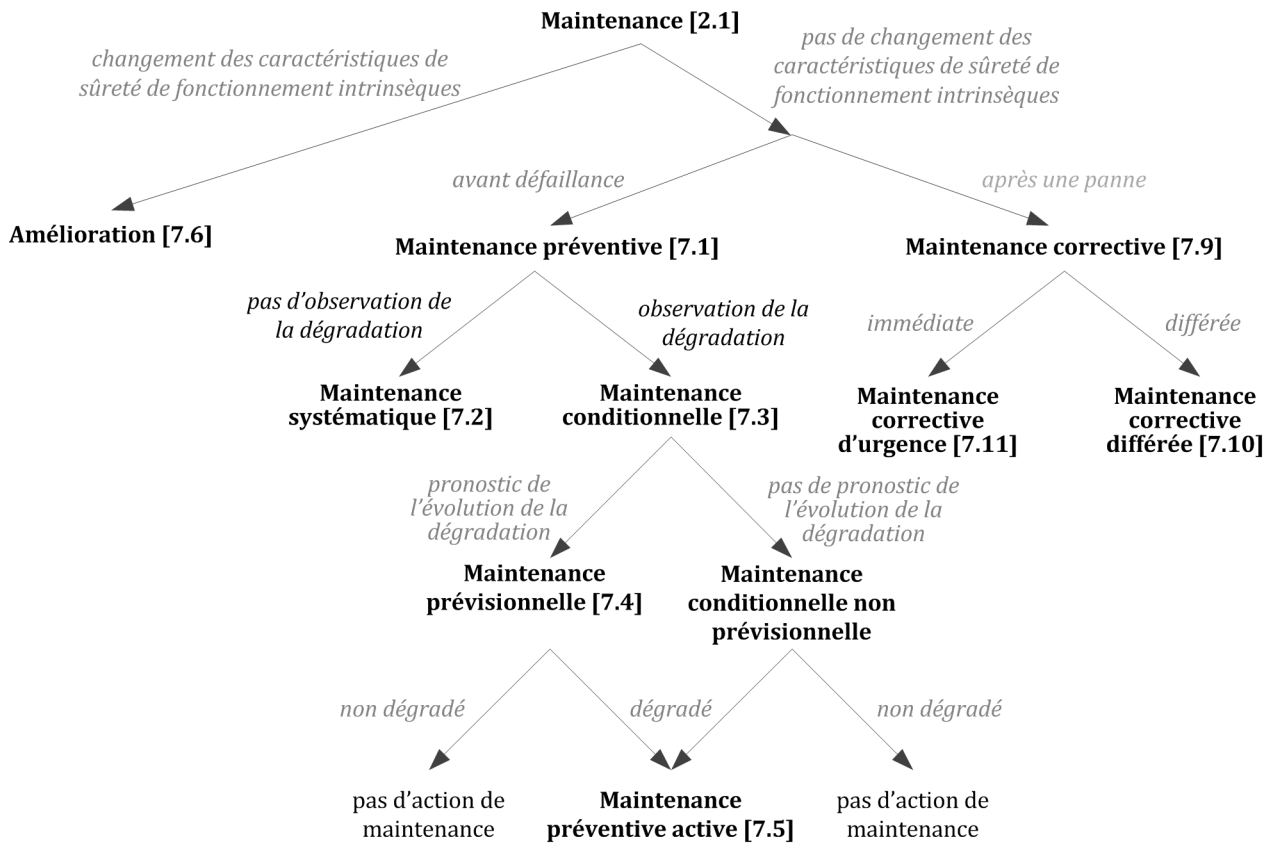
Maintenance [2.1]

changement des caractéristiques de sûreté de fonctionnement intrinsèques

pas de changement des caractéristiques de sûreté de fonctionnement intrinsèques

Amélioration [7.6]

avant défaillance

après une panne

Maintenance préventive [7.1]

Maintenance corrective [7.9]

pas d'observation de la dégradation

observation de la dégradation

immédiate

différée

Maintenance systématique [7.2]

Maintenance conditionnelle [7.3]

Maintenance corrective d'urgence [7.11]

Maintenance corrective différée [7.10]

pronostic de l'évolution de la dégradation

pas de pronostic de l'évolution de la dégradation

Maintenance prévisionnelle [7.4]

Maintenance conditionnelle non prévisionnelle

non dégradé

dégradé

non dégradé

pas d'action de maintenance

Maintenance préventive active [7.5]

pas d'action de maintenance